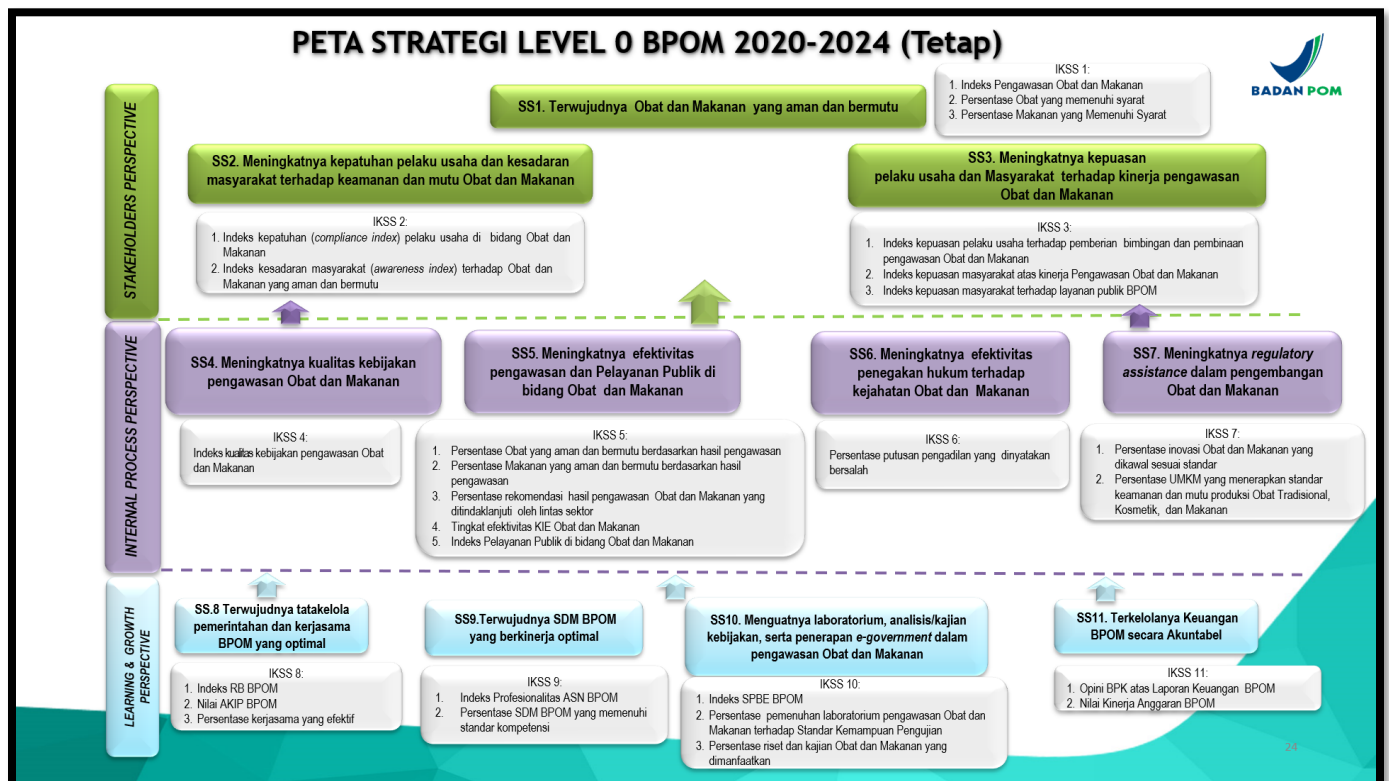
PETA STRATEGI LEVEL 0 BPOM 2020-2024 (Tetap)

BADAN POM

STAKEHOLDERS PERSPECTIVE

SS1. Terwujudnya Obat dan Makanan yang aman dan bermutu

IKSS 1:
1. Indeks Pengawasan Obat dan Makanan
2. Persentase Obat yang memenuhi syarat
3. Persentase Makanan yang Memenuhi Syarat

SS2. Meningkatnya kepatuhan pelaku usaha dan kesadaran masyarakat terhadap keamanan dan mutu Obat dan Makanan

IKSS 2:
1. Indeks kepatuhan (*compliance index*) pelaku usaha di bidang Obat dan Makanan
2. Indeks kesadaran masyarakat (*awareness index*) terhadap Obat dan Makanan yang aman dan bermutu

SS3. Meningkatnya kepuasan pelaku usaha dan Masyarakat terhadap kinerja pengawasan Obat dan Makanan

IKSS 3:
1. Indeks kepuasan pelaku usaha terhadap pemberian bimbingan dan pembinaan pengawasan Obat dan Makanan
2. Indeks kepuasan masyarakat atas kinerja Pengawasan Obat dan Makanan
3. Indeks kepuasan masyarakat terhadap layanan publik BPOM

INTERNAL PROCESS PERSPECTIVE

SS4. Meningkatnya kualitas kebijakan pengawasan Obat dan Makanan

IKSS 4:
Indeks kualitas kebijakan pengawasan Obat dan Makanan

SS5. Meningkatnya efektivitas pengawasan dan Pelayanan Publik di bidang Obat dan Makanan

IKSS 5:
1. Persentase Obat yang aman dan bermutu berdasarkan hasil pengawasan
2. Persentase Makanan yang aman dan bermutu berdasarkan hasil pengawasan
3. Persentase rekomendasi hasil pengawasan Obat dan Makanan yang ditindaklanjuti oleh lintas sektor
4. Tingkat efektivitas KIE Obat dan Makanan
5. Indeks Pelayanan Publik di bidang Obat dan Makanan

SS6. Meningkatnya efektivitas penegakan hukum terhadap kejahatan Obat dan Makanan

IKSS 6:
Persentase putusan pengadilan yang dinyatakan bersalah

SS7. Meningkatnya *regulatory assistance* dalam pengembangan Obat dan Makanan

IKSS 7:
1. Persentase inovasi Obat dan Makanan yang dikawal sesuai standar
2. Persentase UMKM yang menerapkan standar keamanan dan mutu produksi Obat Tradisional, Kosmetik, dan Makanan

LEARNING & GROWTH PERSPECTIVE

SS.8 Terwujudnya tatakelola pemerintahan dan kerjasama BPOM yang optimal

IKSS 8:
1. Indeks RB BPOM
2. Nilai AKIP BPOM
3. Persentase kerjasama yang efektif

SS9.Terwujudnya SDM BPOM yang berkinerja optimal

IKSS 9:
1. Indeks Profesionalitas ASN BPOM
2. Persentase SDM BPOM yang memenuhi standar kompetensi

SS10. Menguatnya laboratorium, analisis/kajian kebijakan, serta penerapan *e-government* dalam pengawasan Obat dan Makanan

IKSS 10:
1. Indeks SPBE BPOM
2. Persentase pemenuhan laboratorium pengawasan Obat dan Makanan terhadap Standar Kemampuan Pengujian
3. Persentase riset dan kajian Obat dan Makanan yang dimanfaatkan

SS11. Terkelolanya Keuangan BPOM secara Akuntabel

IKSS 11:
1. Opini BPK atas Laporan Keuangan BPOM
2. Nilai Kinerja Anggaran BPOM

24